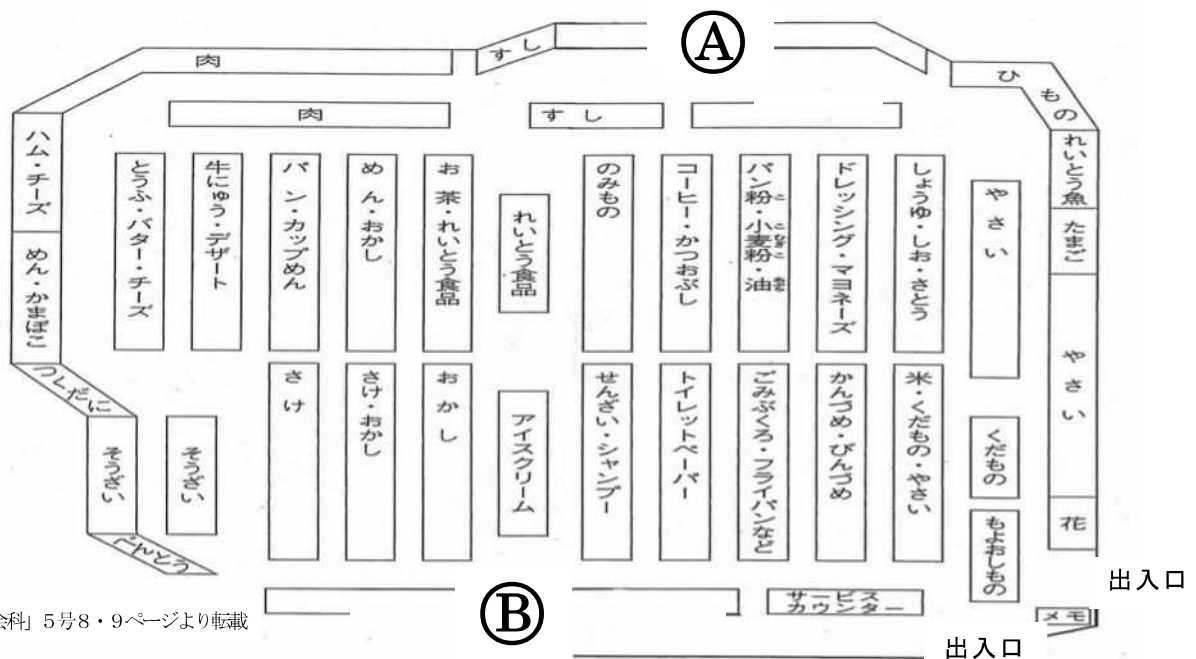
Ⓐ

肉
すし
ひもの
肉
すし
ハム・チーズ
めん・かまぼこ
つくだに
とうふ・バター・チーズ
牛にゅう・デザート
パン・カップめん
めん・おかし
お茶・れいとう食品
れいとう食品
のみもの
コーヒー・かつおぶし
パン粉・小麦粉・油
ドレッシング・マヨネーズ
しょうゆ・しお・さとう
やさい
れいとう魚
たまご
やさい
さけ
さけ・おかし
おかし
アイスクリーム
せんざい・シャンプー
トイレットペーパー
ごみぶくろ・フライパンなど
かんづめ・びんづめ
米・くだもの・やさい
くだもの
もよおしもの
花
そうざい
そうざい
べんとう
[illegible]科」5号8・9ページより転載
Ⓑ
サービスカウンター
メモ
出入口
出入口